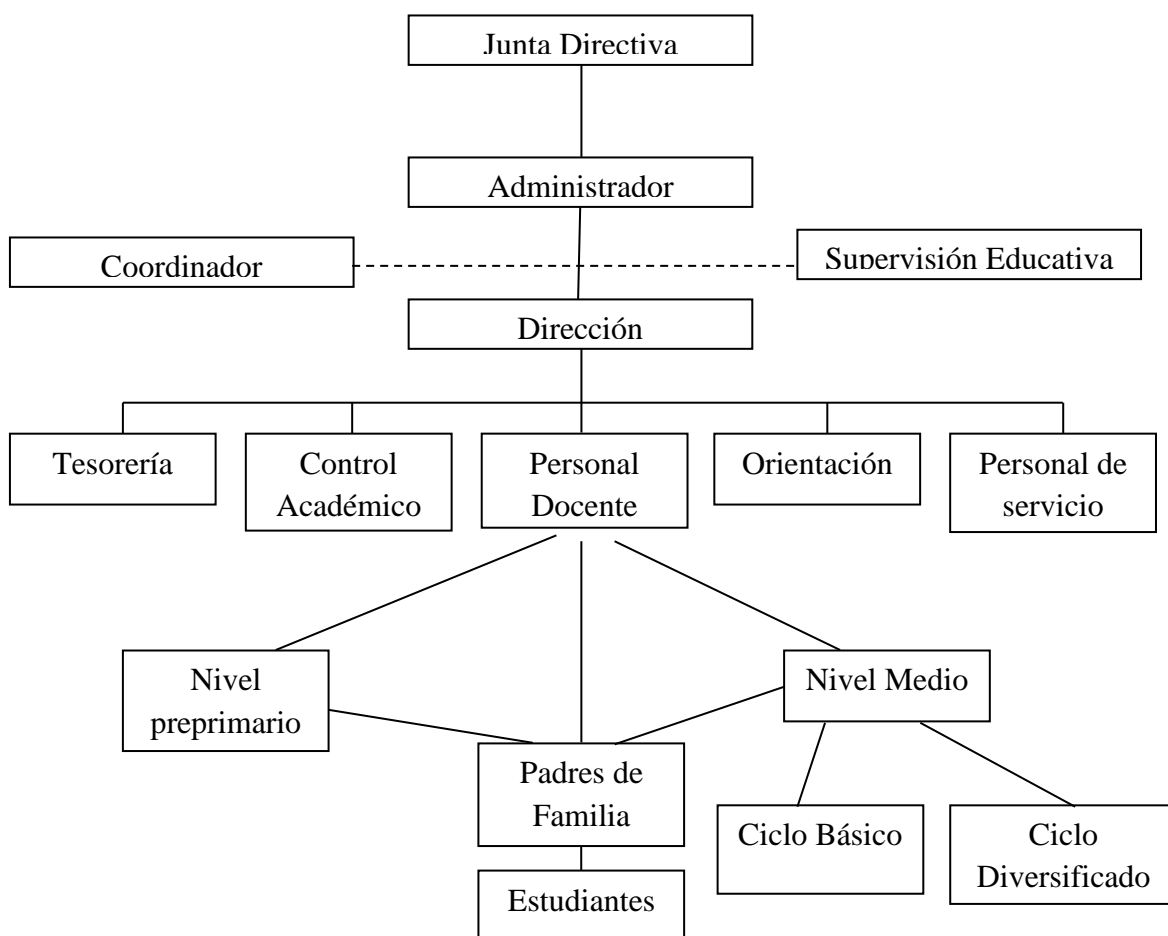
Junta Directiva

Administrador

Coordinador

Supervisión Educativa

Dirección

Tesorería

Control Académico

Personal Docente

Orientación

Personal de servicio

Nivel preprimario

Nivel Medio

Padres de Familia

Ciclo Básico

Ciclo Diversificado

Estudiantes